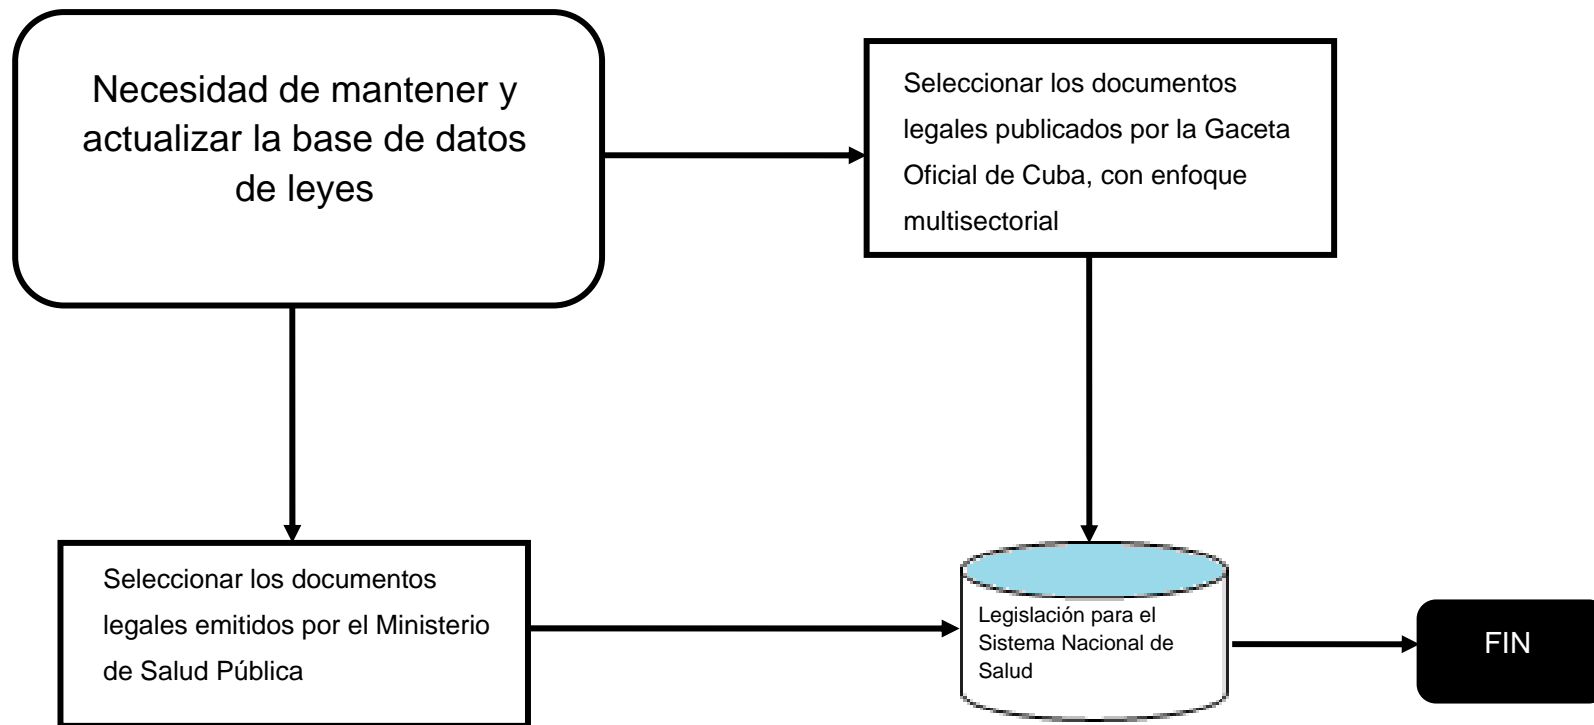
Necesidad de mantener y actualizar la base de datos de leyes

Seleccionar los documentos legales publicados por la Gaceta Oficial de Cuba, con enfoque multisectorial

Seleccionar los documentos legales emitidos por el Ministerio de Salud Pública

Legislación para el Sistema Nacional de Salud

FIN